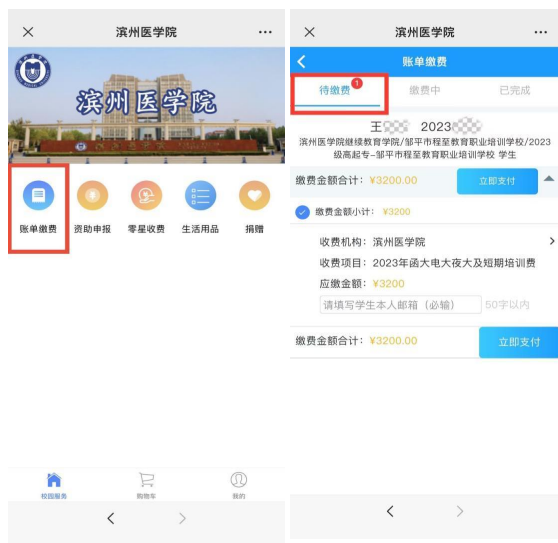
× 滨州医学院 ···

滨州医学院

账单缴费 资助申报 零星收费 生活用品 捐赠

校园服务 购物车 我的

× 滨州医学院 ···

< 账单缴费

待缴费 1 缴费中 已完成

王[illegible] 2023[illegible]

滨州医学院继续教育学院/邹平市程至教育职业培训学校/2023级高起专-邹平市程至教育职业培训学校 学生

缴费金额合计：¥3200.00 立即支付

缴费金额小计：¥3200

收费机构：滨州医学院 >

收费项目：2023年函大电大夜大及短期培训费

应缴金额：¥3200

请填写学生本人邮箱（必输） 50字以内

缴费金额合计：¥3200.00 立即支付